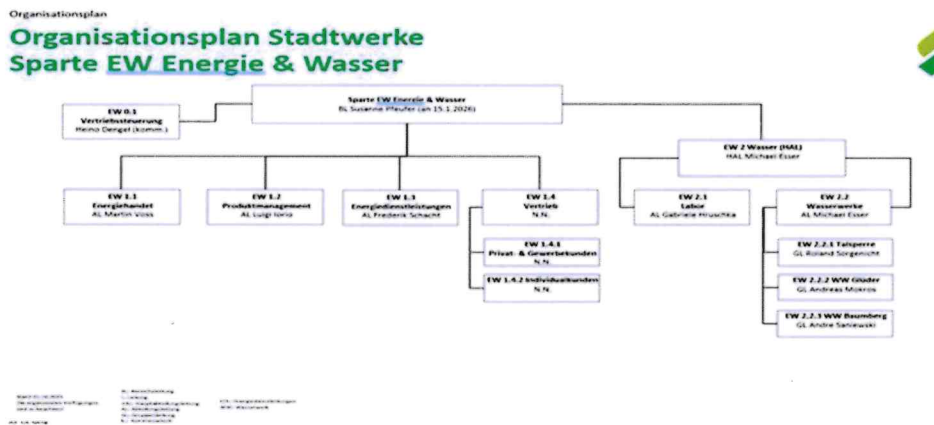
Organisationsplan

Organisationsplan Stadtwerke
Sparte EW Energie & Wasser

EW 0.1
Vertriebssteuerung
Heino Dengel (komm.)

Sparte EW Energie & Wasser
BL Susanne Pfeufer (an 15.1.2026)

EW 2 Wasser (HAL)
HAL Michael Esser

EW 1.1
Energiehandel
AL Martin Voss

EW 1.2
Produktmanagement
AL Luigi Iorio

EW 1.3
Energiedienstleistungen
AL Frederik Schacht

EW 1.4
Vertrieb
N.N.

EW 1.4.1
Privat- & Gewerbekunden
N.N.

EW 1.4.2 Individualkunden
N.N.

EW 2.1
Labor
AL Gabriele Hruschka

EW 2.2
Wasserwerke
AL Michael Esser

EW 2.2.1 Talsperre
GL Roland Sorgenicht

EW 2.2.2 WW Glüder
GL Andreas Mokros

EW 2.2.3 WW Baumberg
GL Andre Saniewski

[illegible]